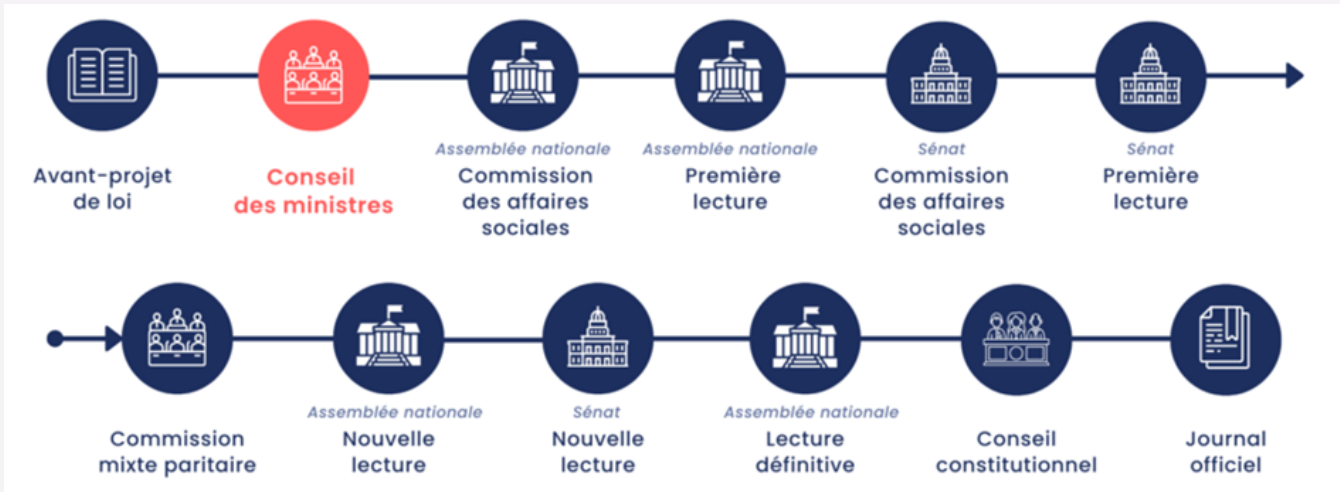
Avant-projet de loi

Conseil des ministres

Assemblée nationale
Commission des affaires sociales

Assemblée nationale
Première lecture

Sénat
Commission des affaires sociales

Sénat
Première lecture

Commission mixte paritaire

Assemblée nationale
Nouvelle lecture

Sénat
Nouvelle lecture

Assemblée nationale
Lecture définitive

Conseil constitutionnel

Journal officiel